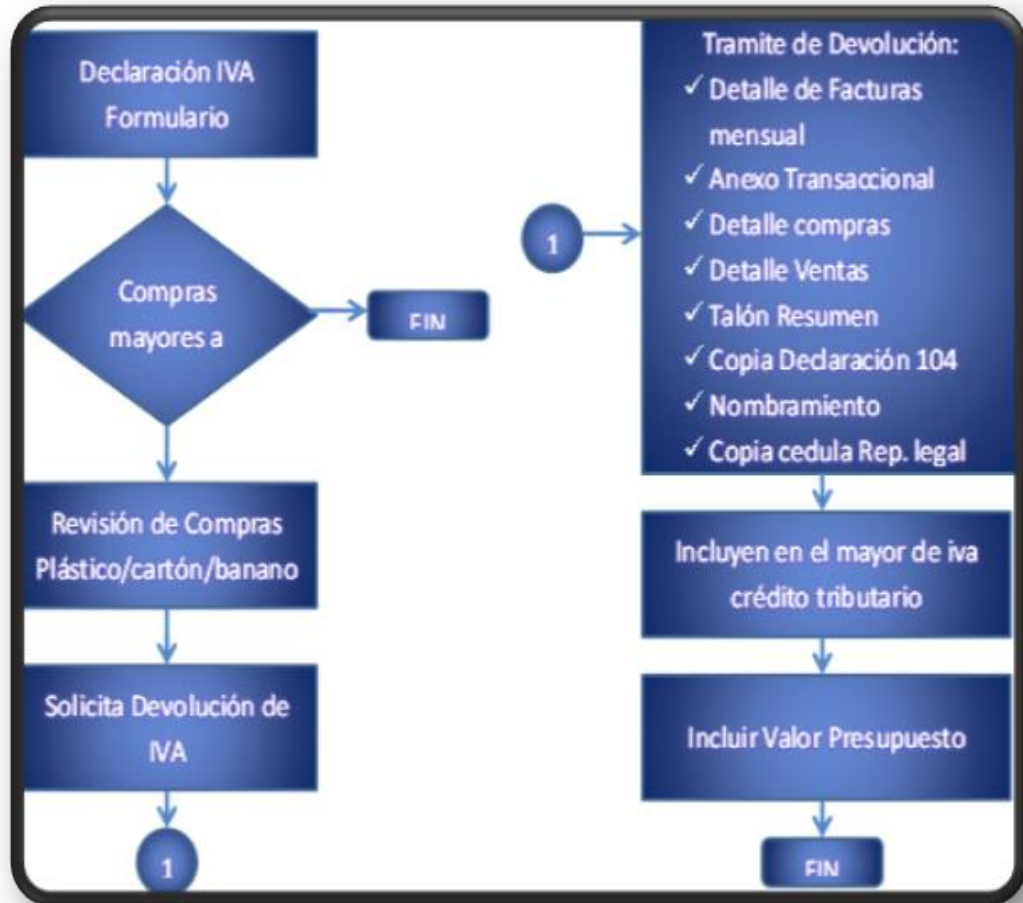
Declaración IVA Formulario

Compras mayores a

FIN

Revisión de Compras Plástico/cartón/banano

Solicita Devolución de IVA

1

1

Tramite de Devolución:
✓ Detalle de Facturas mensual
✓ Anexo Transaccional
✓ Detalle compras
✓ Detalle Ventas
✓ Talón Resumen
✓ Copia Declaración 104
✓ Nombramiento
✓ Copia cedula Rep. legal

Incluyen en el mayor de iva crédito tributario

Incluir Valor Presupuesto

FIN